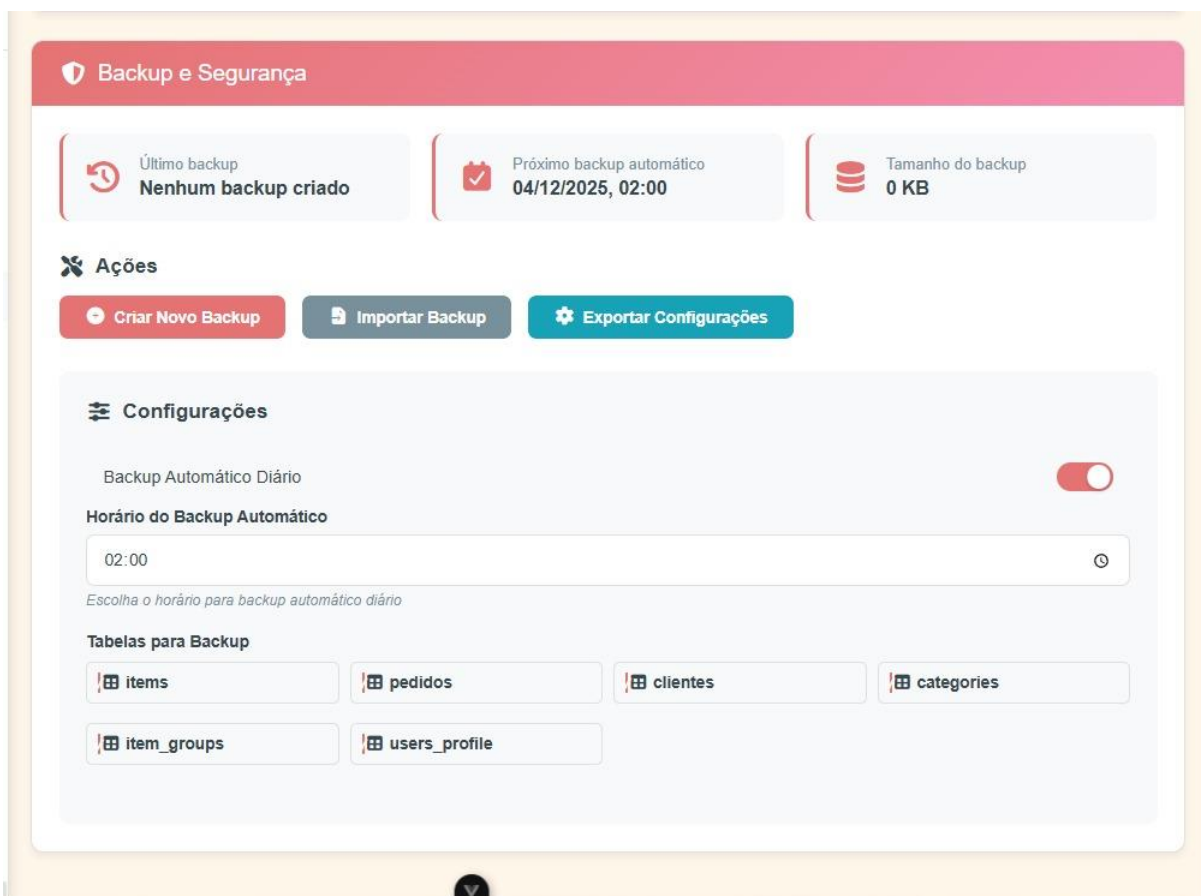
Backup e Segurança

Último backup
Nenhum backup criado

Próximo backup automático
04/12/2025, 02:00

Tamanho do backup
0 KB

Ações

Criar Novo Backup

Importar Backup

Exportar Configurações

Configurações

Backup Automático Diário

Horário do Backup Automático

02:00

Escolha o horário para backup automático diário

Tabelas para Backup

items

pedidos

clientes

categories

item_groups

users_profile